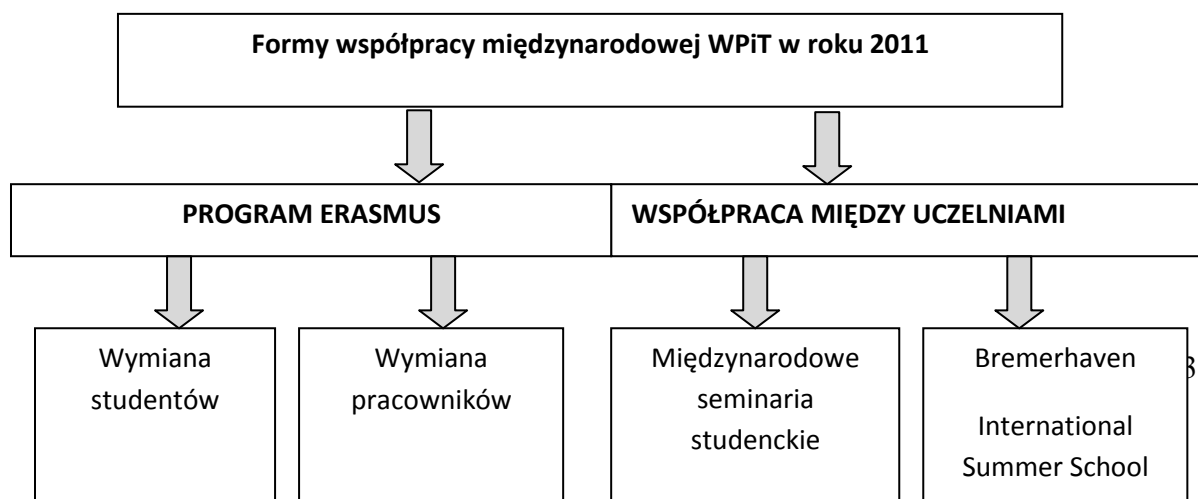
Formy współpracy międzynarodowej WPiT w roku 2011

PROGRAM ERASMUS

WSPÓŁPRACA MIĘDZY UCZELNIAMI

Wymiana studentów

Wymiana pracowników

Międzynarodowe seminaria studenckie

Bremerhaven

International Summer School

3